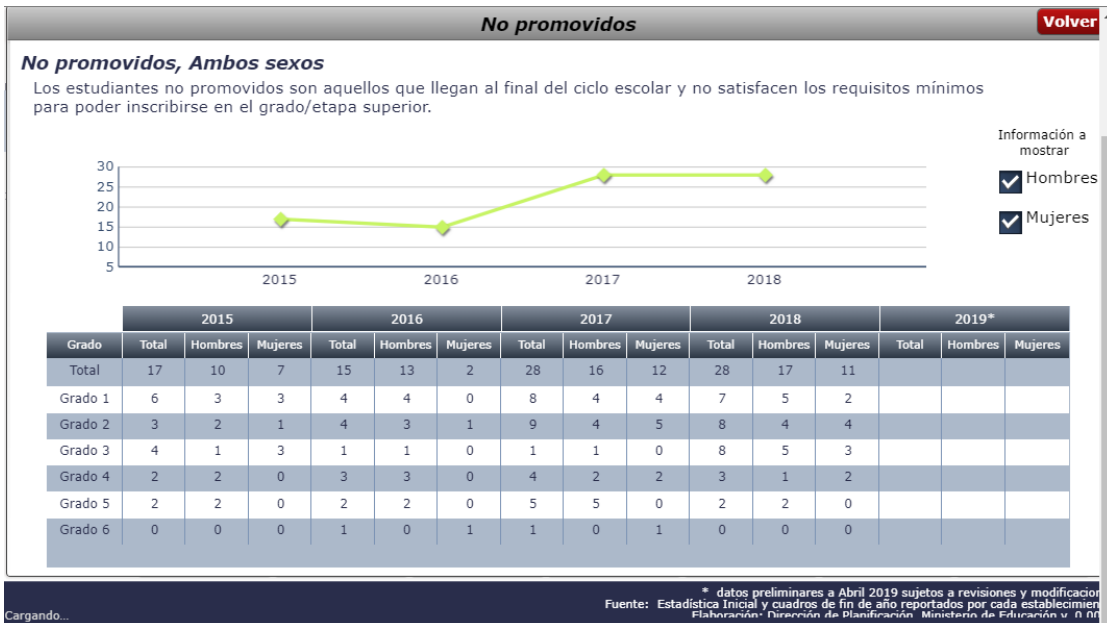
No promovidos

Volver

No promovidos, Ambos sexos

Los estudiantes no promovidos son aquellos que llegan al final del ciclo escolar y no satisfacen los requisitos mínimos para poder inscribirse en el grado/etapa superior.

Información a mostrar

Hombres

Mujeres

30
25
20
15
10
5

2015 2016 2017 2018

| | 2015 | | | 2016 | | | 2017 | | | 2018 | | | 2019* | | |
|---|---|---|---|---|---|---|---|---|---|---|---|---|---|---|---|
| Grado | Total | Hombres | Mujeres | Total | Hombres | Mujeres | Total | Hombres | Mujeres | Total | Hombres | Mujeres | Total | Hombres | Mujeres |
| Total | 17 | 10 | 7 | 15 | 13 | 2 | 28 | 16 | 12 | 28 | 17 | 11 | | | |
| Grado 1 | 6 | 3 | 3 | 4 | 4 | 0 | 8 | 4 | 4 | 7 | 5 | 2 | | | |
| Grado 2 | 3 | 2 | 1 | 4 | 3 | 1 | 9 | 4 | 5 | 8 | 4 | 4 | | | |
| Grado 3 | 4 | 1 | 3 | 1 | 1 | 0 | 1 | 1 | 0 | 8 | 5 | 3 | | | |
| Grado 4 | 2 | 2 | 0 | 3 | 3 | 0 | 4 | 2 | 2 | 3 | 1 | 2 | | | |
| Grado 5 | 2 | 2 | 0 | 2 | 2 | 0 | 5 | 5 | 0 | 2 | 2 | 0 | | | |
| Grado 6 | 0 | 0 | 0 | 1 | 0 | 1 | 1 | 0 | 1 | 0 | 0 | 0 | | | |

* datos preliminares a Abril 2019 sujetos a revisiones y modificacion
Fuente: Estadística Inicial y cuadros de fin de año reportados por cada establecimien
Elaboración: Dirección de Planificación, Ministerio de Educación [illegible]

Cargando...